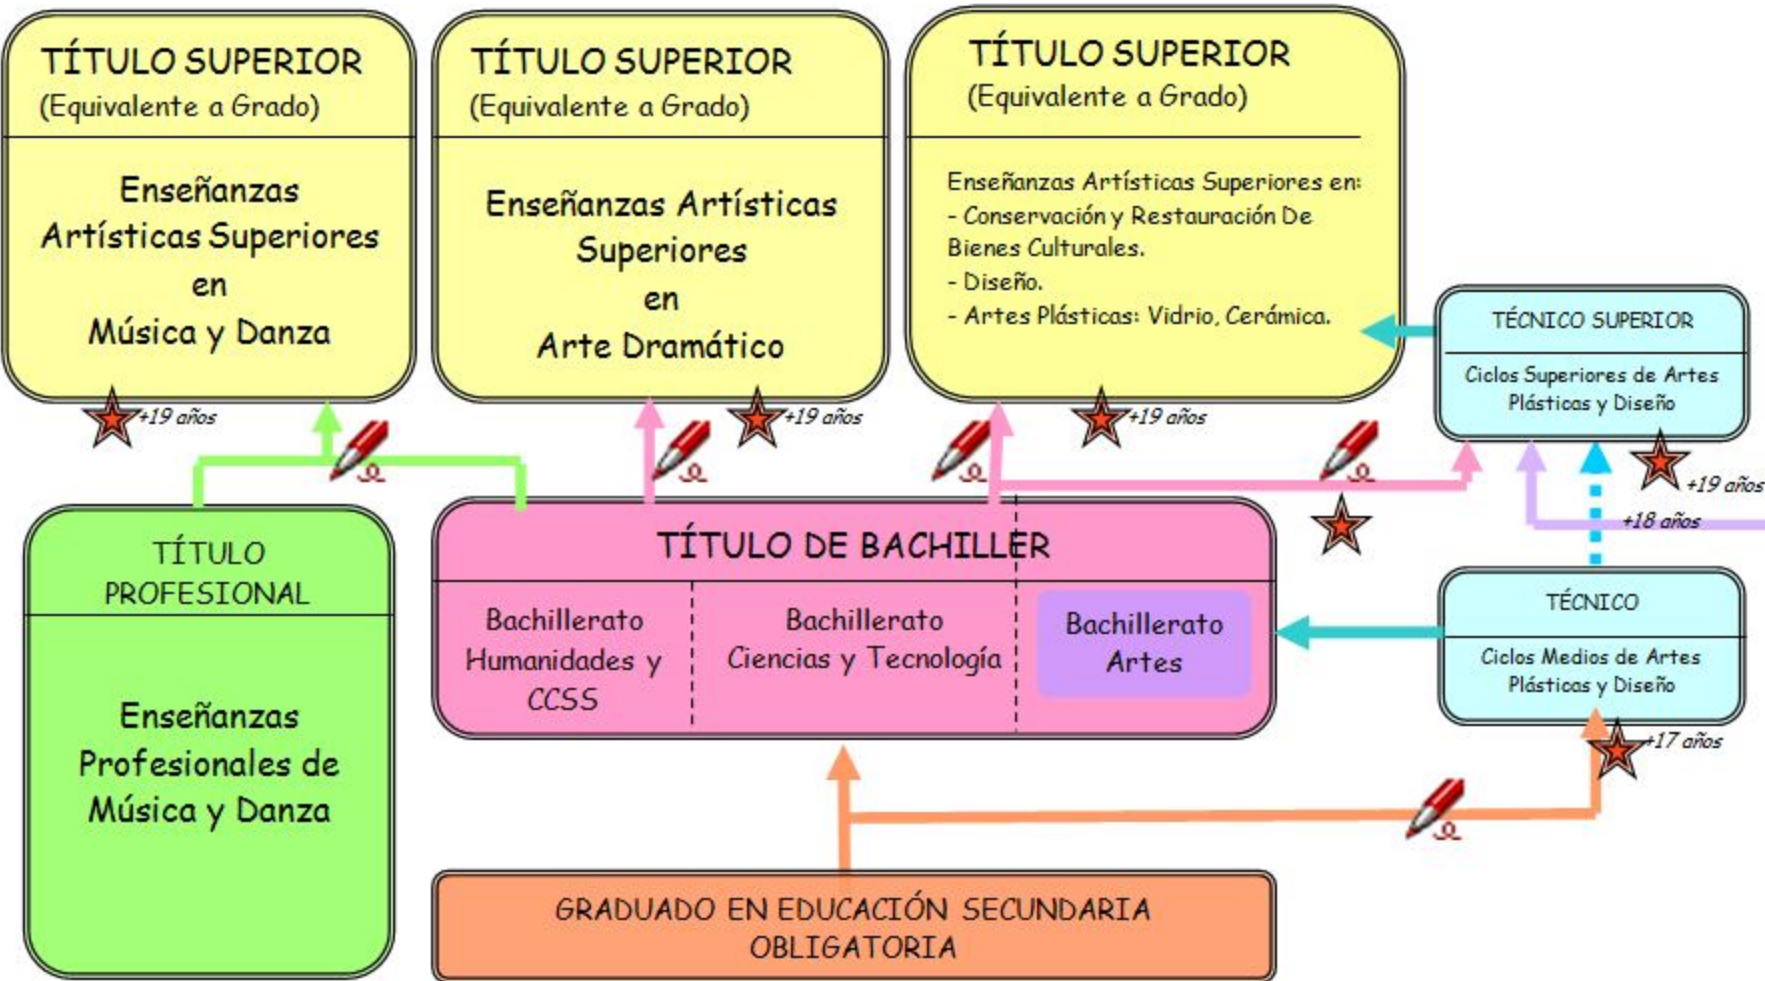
TÍTULO SUPERIOR
(Equivalente a Grado)

Enseñanzas Artísticas Superiores en Música y Danza

TÍTULO SUPERIOR
(Equivalente a Grado)

Enseñanzas Artísticas Superiores en Arte Dramático

TÍTULO SUPERIOR
(Equivalente a Grado)

Enseñanzas Artísticas Superiores en:
- Conservación y Restauración De Bienes Culturales.
- Diseño.
- Artes Plásticas: Vidrio, Cerámica.

TÉCNICO SUPERIOR

Ciclos Superiores de Artes Plásticas y Diseño

+19 años

+19 años

+19 años

+19 años

+18 años

TÍTULO PROFESIONAL

Enseñanzas Profesionales de Música y Danza

TÍTULO DE BACHILLER

| Bachillerato Humanidades y CCSS | Bachillerato Ciencias y Tecnología | Bachillerato Artes |
|---|---|---|

TÉCNICO

Ciclos Medios de Artes Plásticas y Diseño

+17 años

GRADUADO EN EDUCACIÓN SECUNDARIA OBLIGATORIA